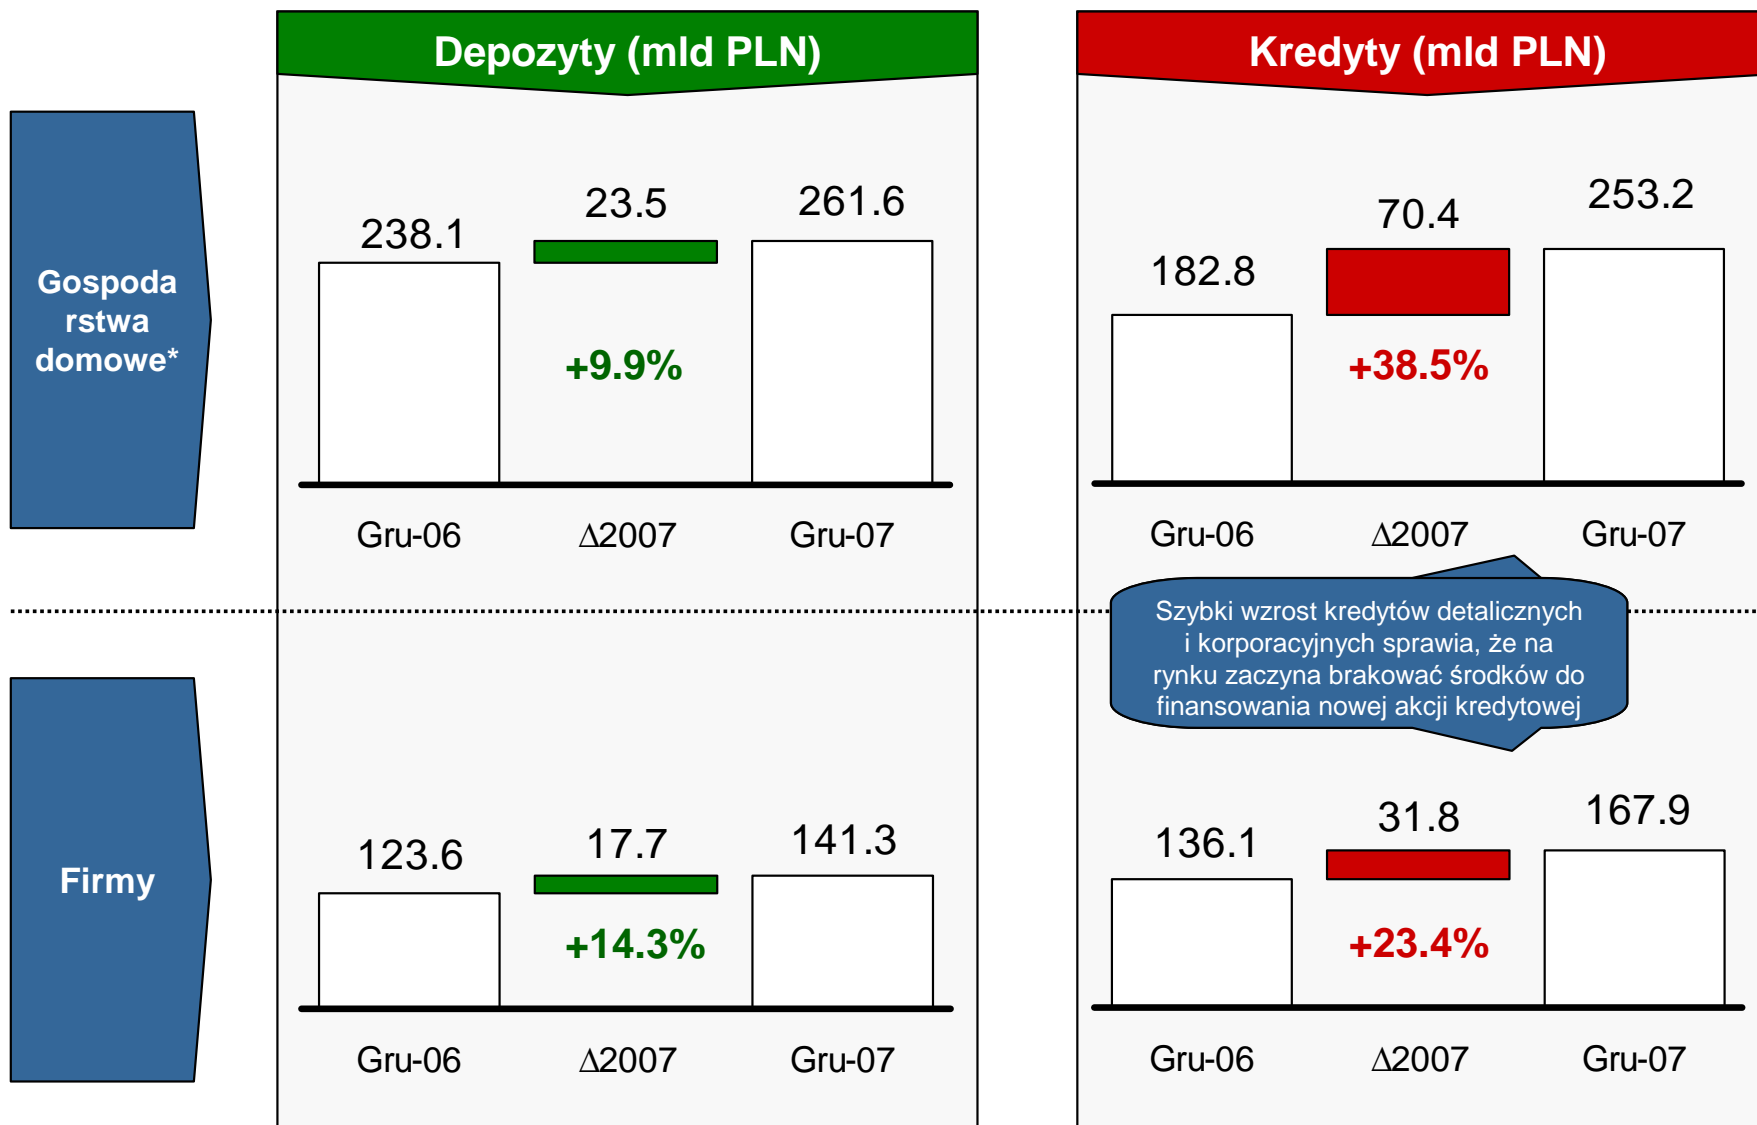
Depozyty (mld PLN)

Kredyty (mld PLN)

Gospoda rstwa domowe*

238.1
23.5
261.6
+9.9%
Gru-06
Δ2007
Gru-07

182.8
70.4
253.2
+38.5%
Gru-06
Δ2007
Gru-07

Szybki wzrost kredytów detalicznych i korporacyjnych sprawia, że na rynku zaczyna brakować środków do finansowania nowej akcji kredytowej

Firmy

123.6
17.7
141.3
+14.3%
Gru-06
Δ2007
Gru-07

136.1
31.8
167.9
+23.4%
Gru-06
Δ2007
Gru-07